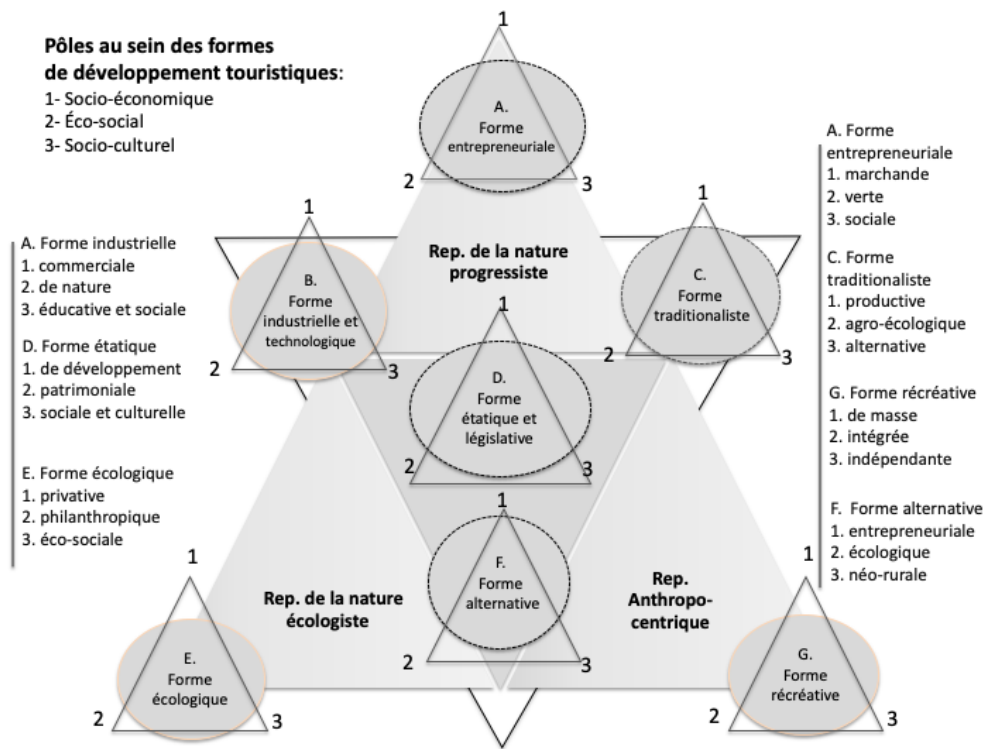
Pôles au sein des formes de développement touristiques:
1- Socio-économique
2- Éco-social
3- Socio-culturel

1
A.
Forme entrepreneuriale
2
3

A. Forme entrepreneuriale
1. marchande
2. verte
3. sociale

C. Forme traditionaliste
1. productive
2. agro-écologique
3. alternative

G. Forme récréative
1. de masse
2. intégrée
3. indépendante

F. Forme alternative
1. entrepreneuriale
2. écologique
3. néo-rurale

A. Forme industrielle
1. commerciale
2. de nature
3. éducative et sociale

D. Forme étatique
1. de développement
2. patrimoniale
3. sociale et culturelle

E. Forme écologique
1. privative
2. philanthropique
3. éco-sociale

1
B.
Forme industrielle et technologique
2
3

Rep. de la nature progressiste

1
C.
Forme traditionaliste
2
3

1
D.
Forme étatique et législative
2
3

1
F.
Forme alternative
2
3

Rep. de la nature écologiste

Rep. Anthropo-centrique

1
E.
Forme écologique
2
3

1
G.
Forme récréative
2
3